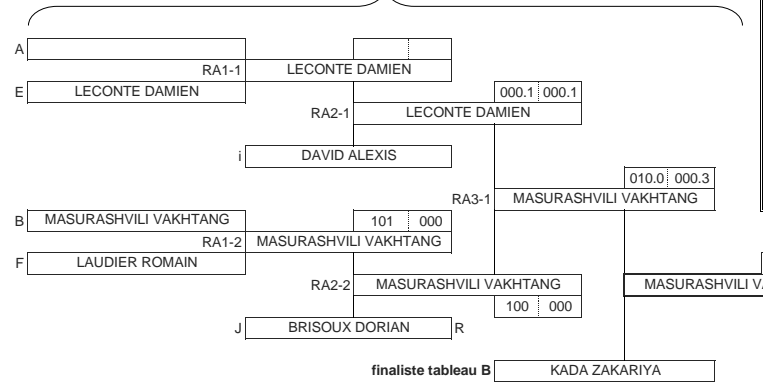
A
RA1-1 LECONTE DAMIEN
E LECONTE DAMIEN
000.1 000.1
RA2-1 LECONTE DAMIEN
i DAVID ALEXIS
010.0 000.3
RA3-1 MASURASHVILI VAKHTANG
B MASURASHVILI VAKHTANG
101 000
RA1-2 MASURASHVILI VAKHTANG
F LAUDIER ROMAIN
RA2-2 MASURASHVILI VAKHTANG
MASURASHVILI V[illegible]
100 000
J BRISOUX DORIAN R
finaliste tableau B KADA ZAKARIYA